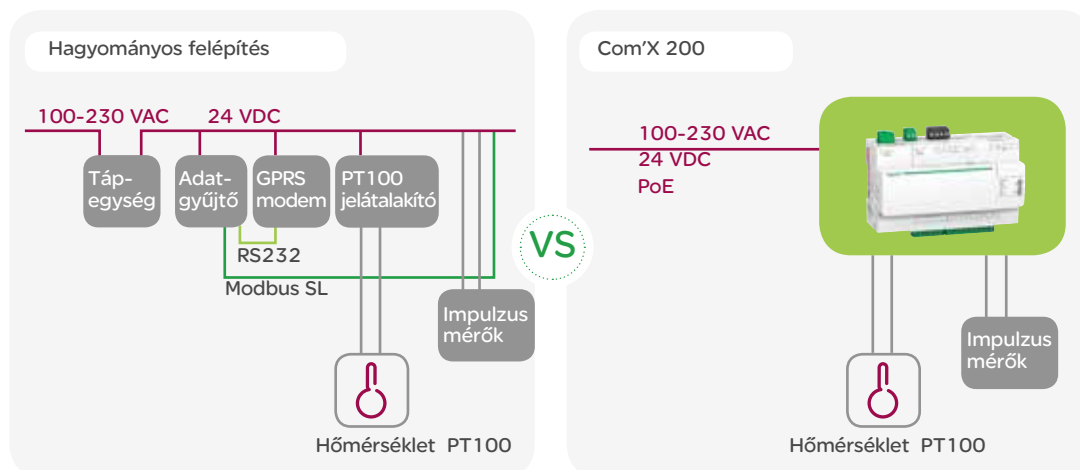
Hagyományos felépítés

100-230 VAC
24 VDC

Táp-egység

Adat-gyűjtő

GPRS modem

PT100 jelátalakító

RS232

Modbus SL

Impulzus mérők

Hőmérséklet PT100

VS

Com'X 200

100-230 VAC
24 VDC
PoE

Impulzus mérők

Hőmérséklet PT100